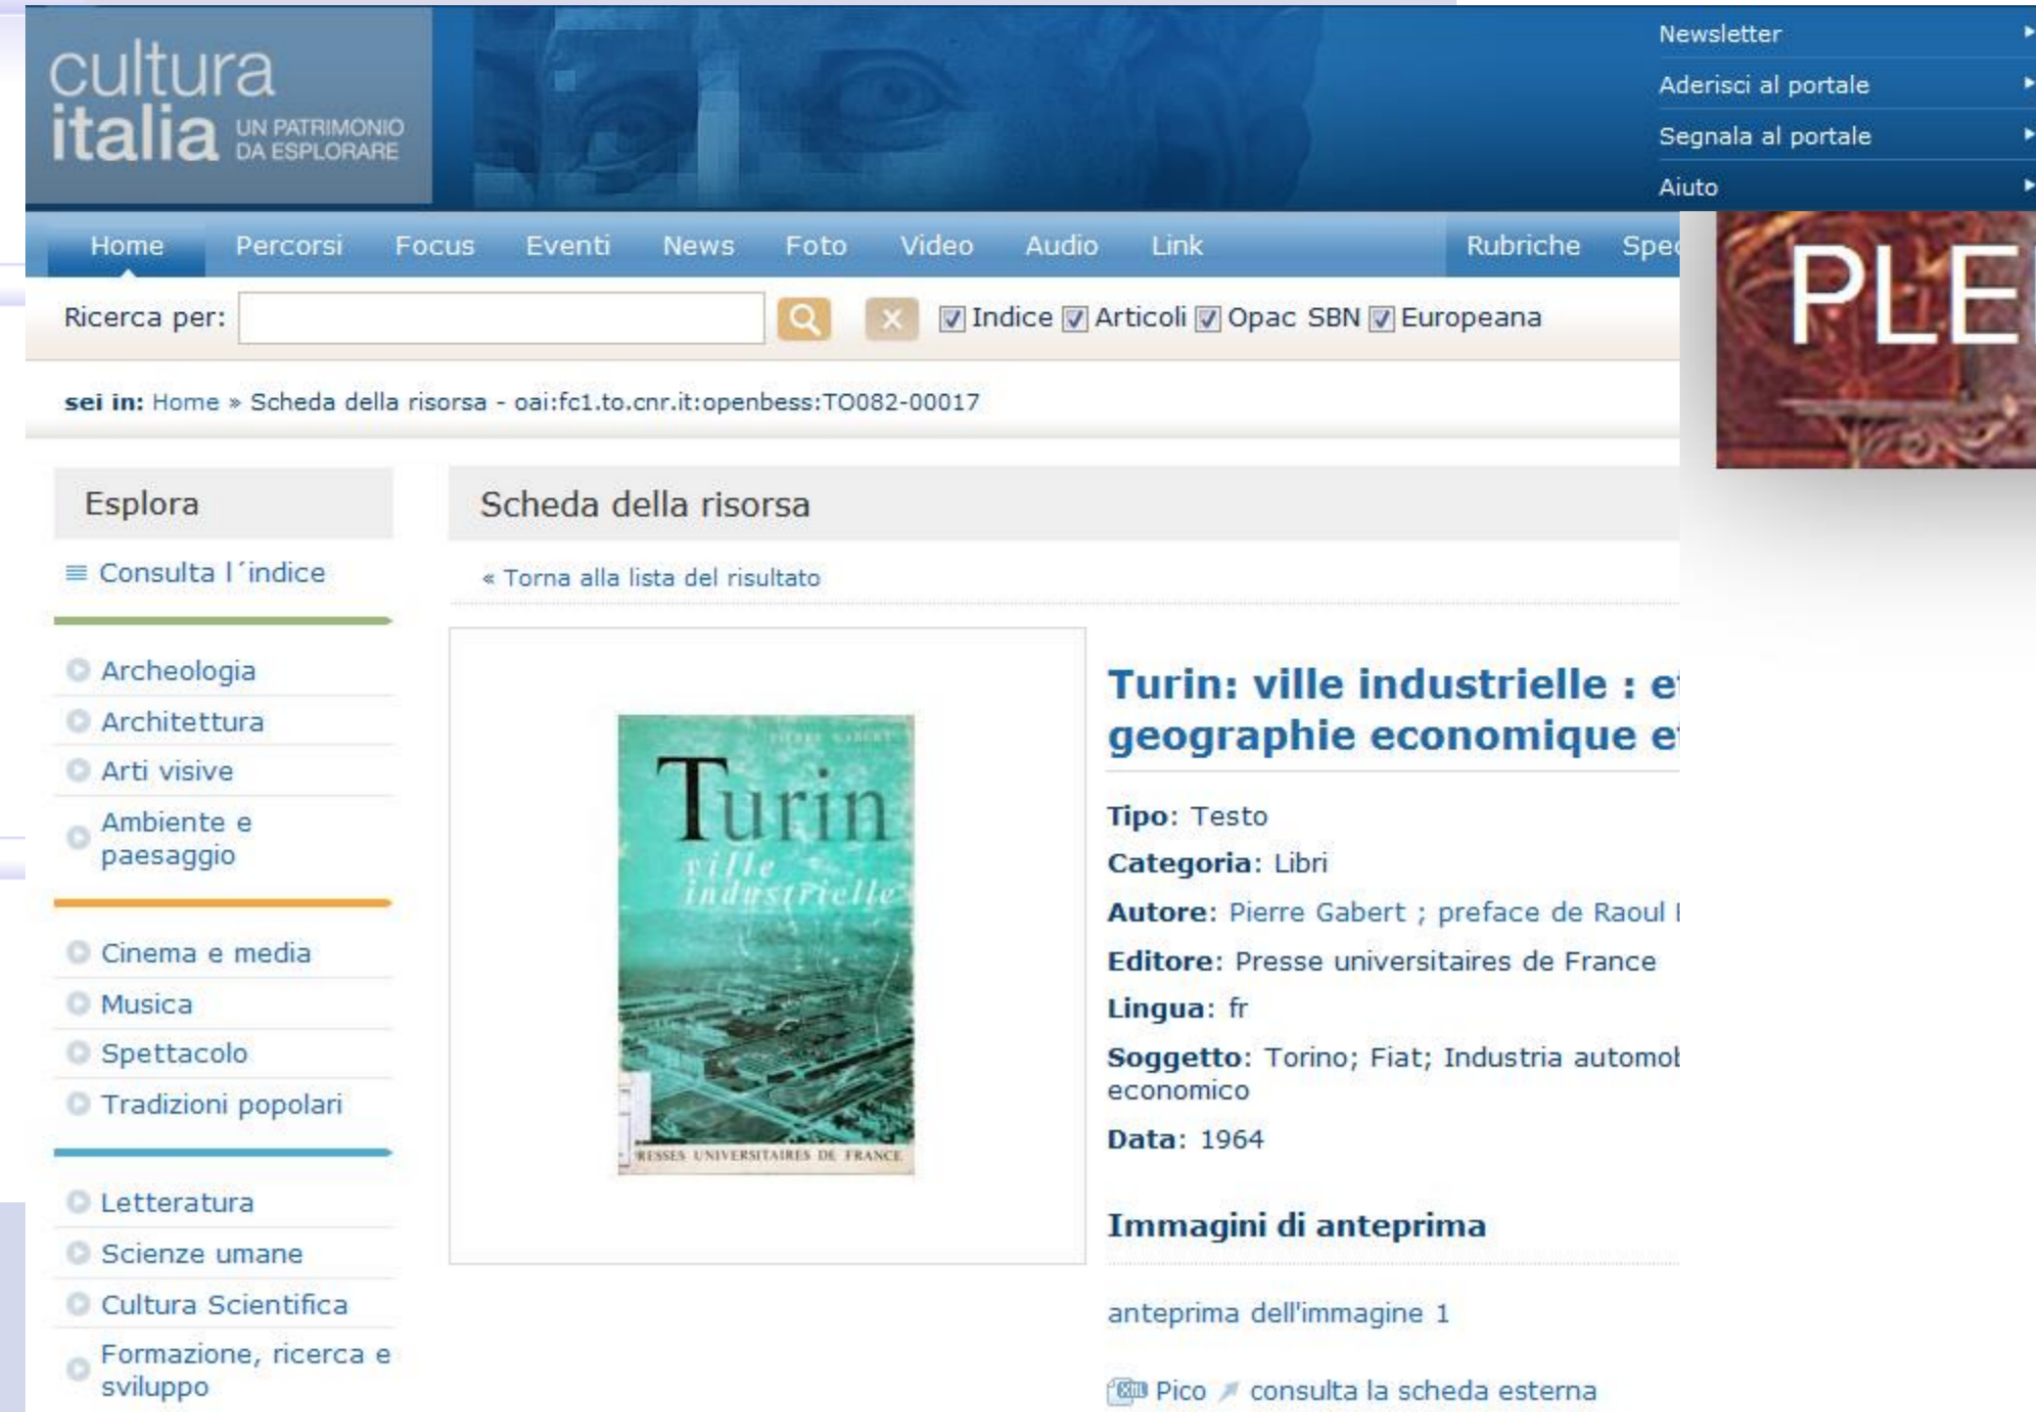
cultura italia UN PATRIMONIO DA ESPLORARE

Newsletter
Aderisci al portale
Segnala al portale
Aiuto

Home Percorsi Focus Eventi News Foto Video Audio Link Rubriche Spe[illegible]

PLE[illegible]

Ricerca per: Indice Articoli Opac SBN Europeana

sei in: Home » Scheda della risorsa - oai:fc1.to.cnr.it:openbess:TO082-00017

Esplora

Consulta l´indice

Archeologia
Architettura
Arti visive
Ambiente e paesaggio

Cinema e media
Musica
Spettacolo
Tradizioni popolari

Letteratura
Scienze umane
Cultura Scientifica
Formazione, ricerca e sviluppo

Scheda della risorsa

« Torna alla lista del risultato

PIERRE GABERT
Turin
ville industrielle
PRESSES UNIVERSITAIRES DE FRANCE

Turin: ville industrielle : e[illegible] geographie economique e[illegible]

Tipo: Testo
Categoria: Libri
Autore: Pierre Gabert ; preface de Raoul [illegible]
Editore: Presse universitaires de France
Lingua: fr
Soggetto: Torino; Fiat; Industria automo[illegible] economico
Data: 1964

Immagini di anteprima

anteprima dell'immagine 1

Pico consulta la scheda esterna